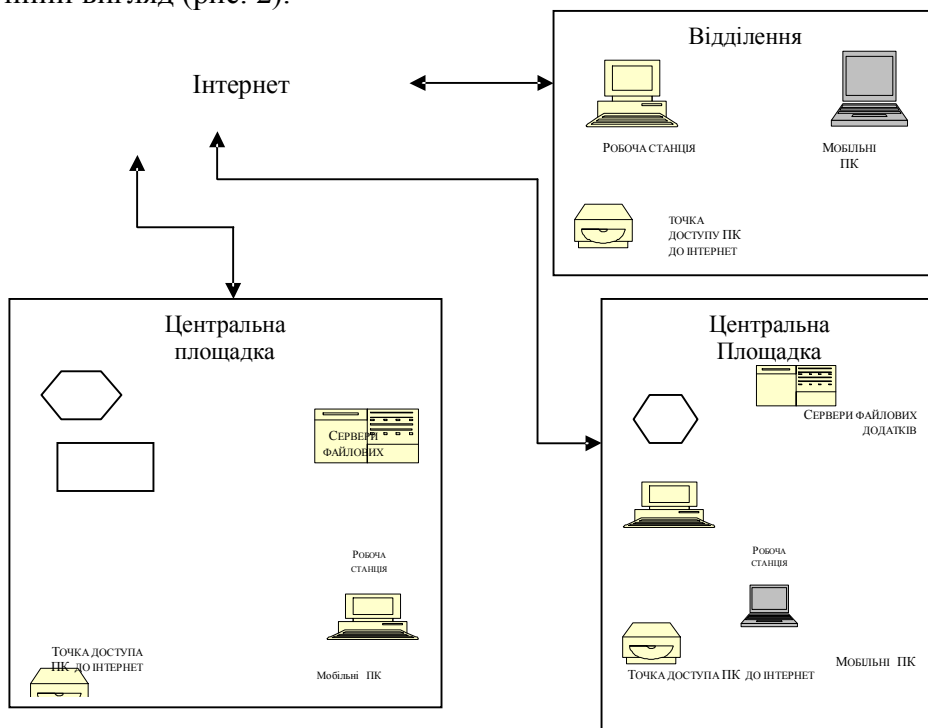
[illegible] вигляд (рис. 2).

Відділення

Інтернет

Робоча станція

Мобільні ПК

точка доступу ПК до інтернет

Центральна площадка

Сервери файлових

Робоча станція

Точка доступа ПК до інтернет

Мобільні ПК

Центральна Площадка

Сервери файлових додатків

Робоча станція

Точка доступа ПК до інтернет

Мобільні ПК